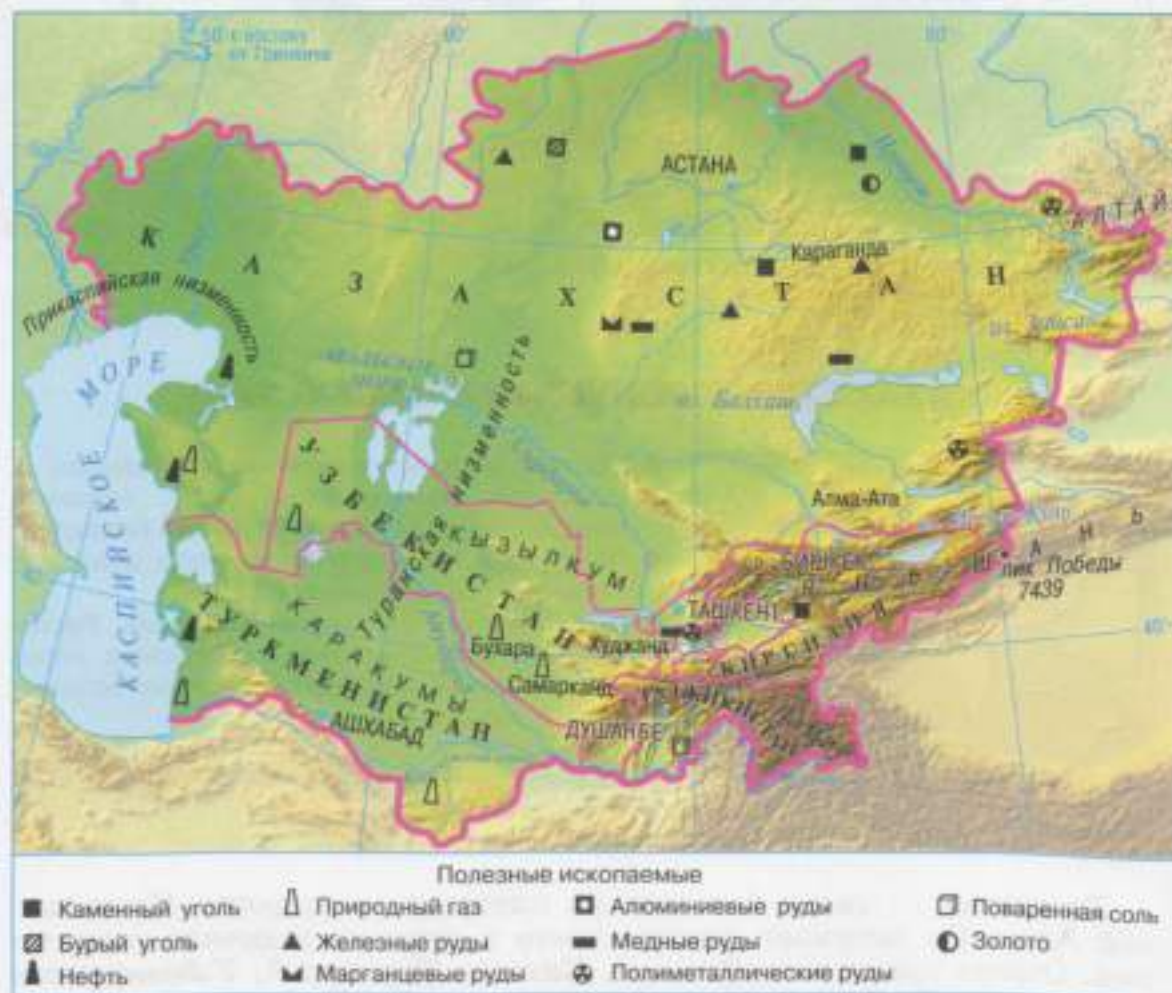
АСТАНА
К А З А Х С Т А Н
Караганда
Прикаспийская низменность
КАСПИЙСКОЕ МОРЕ
Туранская низменность
оз. Балхаш
Алма-Ата
У З Б Е К И С Т А Н
КЫЗЫЛКУМ
КАРАКУМЫ
ТУРКМЕНИСТАН
АШХАБАД
Бухара
Самарканд
ТАШКЕНТ
БИШКЕК
Худжанд
ДУШАНБЕ
пик Победы
7439
АЛТАЙ

Полезные ископаемые

Каменный уголь
Бурый уголь
Нефть
Природный газ
Железные руды
Марганцевые руды
Алюминиевые руды
Медные руды
Полиметаллические руды
Поваренная соль
Золото